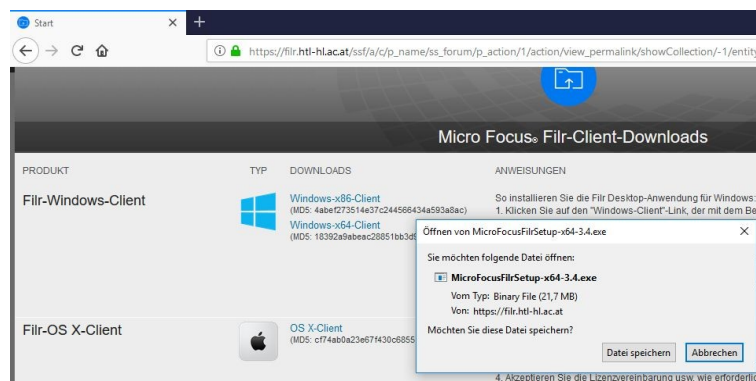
Start × +

https://filr.htl-hl.ac.at/ssf/a/c/p_name/ss_forum/p_action/1/action/view_permalink/showCollection/-1/entity

Micro Focus® Filr-Client-Downloads

| PRODUKT | TYP | DOWNLOADS | ANWEISUNGEN |
|---|---|---|---|
| Filr-Windows-Client | | Windows-x86-Client (MD5: 4abef273514e37c244566434a593a8ac) Windows-x64-Client (MD5: 18392a9abeac28851bb3d | So installieren Sie die Filr Desktop-Anwendung für Windows: 1. Klicken Sie auf den "Windows-Client"-Link, der mit dem Be |
| Filr-OS X-Client | | OS X-Client (MD5: cf74ab0a23e67f430c6855 | |

Öffnen von MicroFocusFilrSetup-x64-3.4.exe ×

Sie möchten folgende Datei öffnen:

MicroFocusFilrSetup-x64-3.4.exe

Vom Typ: Binary File (21,7 MB)

Von: https://filr.htl-hl.ac.at

Möchten Sie diese Datei speichern?

Datei speichern Abbrechen

4. Akzeptieren Sie die Lizenzvereinbarung usw. wie erforderlic